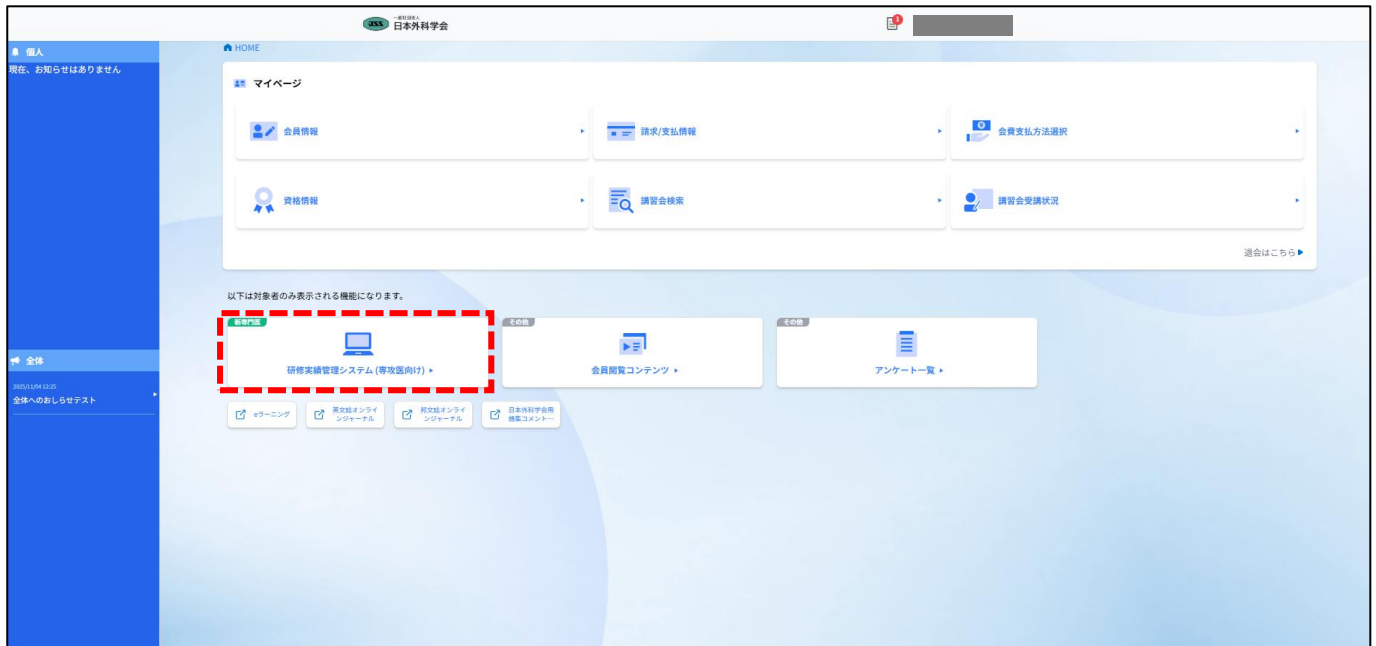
JSS 一般社団法人 日本外科学会

1

個人
現在、お知らせはありません

全体
2025/11/04 12:25
全体へのおしらせテスト

HOME

マイページ

会員情報
請求/支払情報
会費支払方法選択
資格情報
講習会検索
講習会受講状況

退会はこちら

以下は対象者のみ表示される機能になります。

新専門医
研修実績管理システム（専攻医向け）

その他
会員閲覧コンテンツ

その他
アンケート一覧

eラーニング
英文誌オンラインジャーナル
和文誌オンラインジャーナル
日本外科学会用構築コメント…